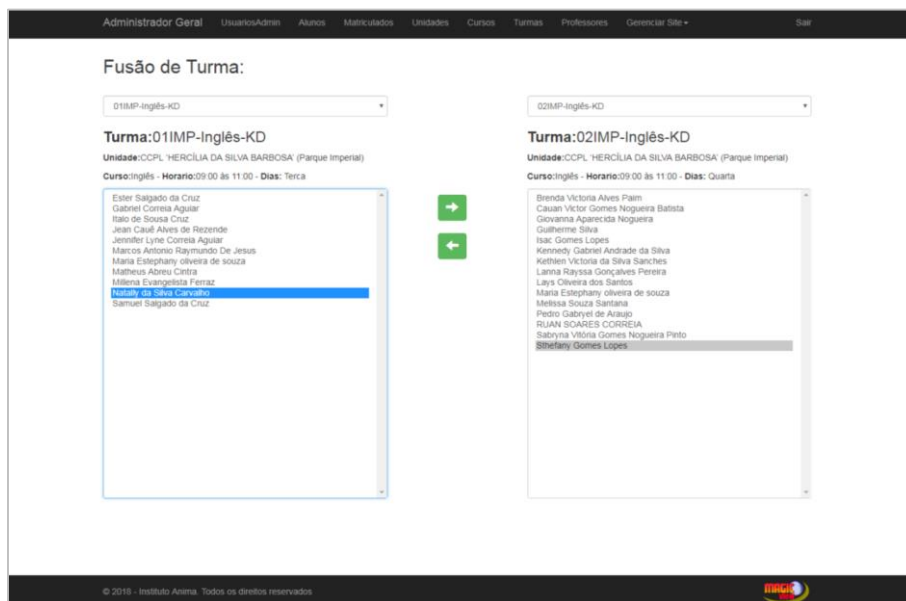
Administrador Geral UsuariosAdmin Alunos Matriculados Unidades Cursos Turmas Professores Gerenciar Site ▾ Sair

Fusão de Turma:

01IMP-Inglês-KD

Turma:01IMP-Inglês-KD

Unidade:CCPL 'HERCÍLIA DA SILVA BARBOSA' (Parque Imperial)

Curso:Inglês - Horario:09:00 às 11:00 - Dias: Terca

Ester Salgado da Cruz
Gabriel Correia Aguiar
Italo de Sousa Cruz
Jean Cauê Alves de Rezende
Jennifer Lyne Correia Aguiar
Marcos Antonio Raymundo De Jesus
Maria Estephany oliveira de souza
Matheus Abreu Cintra
Millena Evangelista Ferraz
Natally da Silva Carvalho
Samuel Salgado da Cruz

02IMP-Inglês-KD

Turma:02IMP-Inglês-KD

Unidade:CCPL 'HERCÍLIA DA SILVA BARBOSA' (Parque Imperial)

Curso:Inglês - Horario:09:00 às 11:00 - Dias: Quarta

Brenda Victoria Alves Paim
Cauan Victor Gomes Nogueira Batista
Giovanna Aparecida Nogueira
Guilherme Silva
Isac Gomes Lopes
Kennedy Gabriel Andrade da Silva
Kethlen Victoria da Silva Sanches
Lanna Rayssa Gonçalves Pereira
Lays Oliveira dos Santos
Maria Estephany oliveira de souza
Melissa Souza Santana
Pedro Gabryel de Araujo
RUAN SOARES CORREIA
Sabryna Vitória Gomes Nogueira Pinto
Sthefany Gomes Lopes

© 2018 - Instituto Anima. Todos os direitos reservados

MAGIC